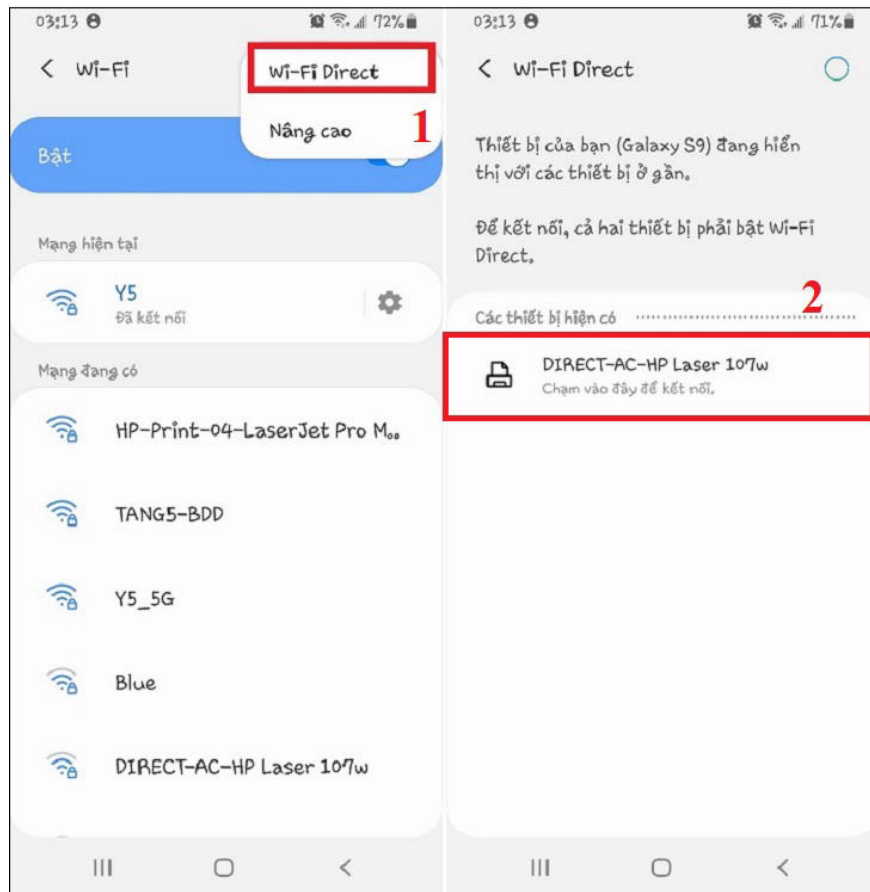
03:13 72%

Wi-Fi

Wi-Fi Direct

Nâng cao

1

Bật

Mạng hiện tại

Y5
Đã kết nối

Mạng đang có

HP-Print-04-LaserJet Pro M...

TANG5-BDD

Y5_5G

Blue

DIRECT-AC-HP Laser 107w

03:13 71%

Wi-Fi Direct

Thiết bị của bạn (Galaxy S9) đang hiển thị với các thiết bị ở gần.

Để kết nối, cả hai thiết bị phải bật Wi-Fi Direct.

2

Các thiết bị hiện có

DIRECT-AC-HP Laser 107w
Chạm vào đây để kết nối.